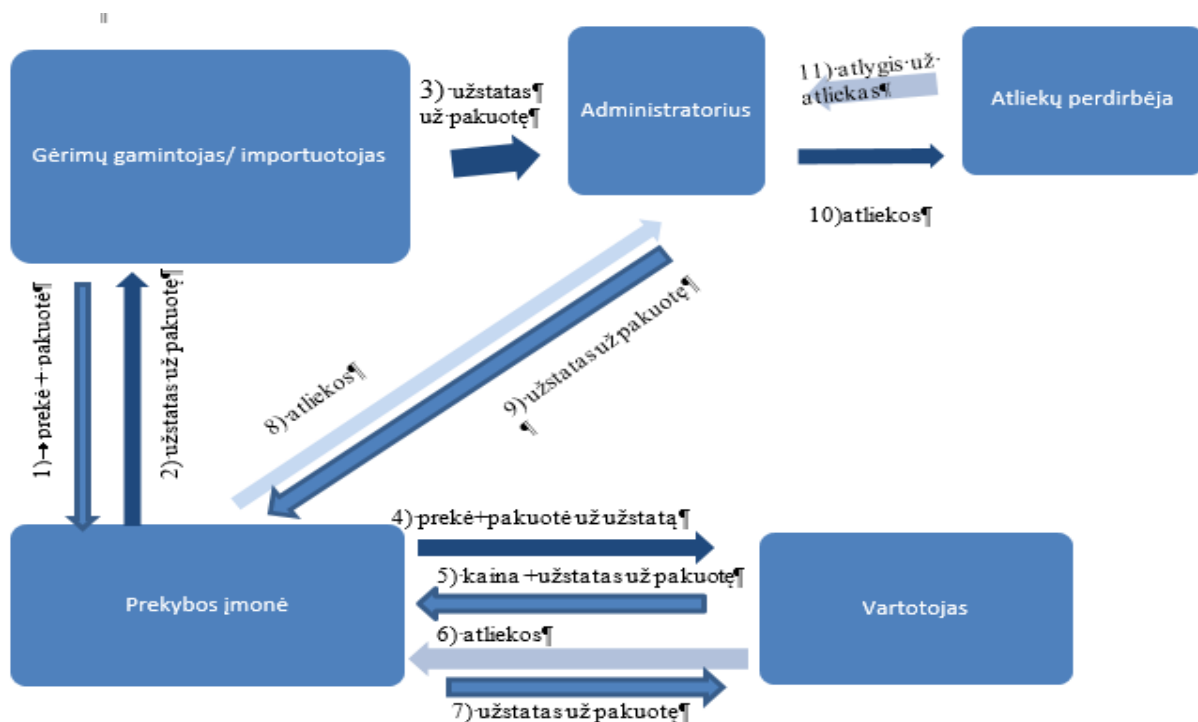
Gėrimų gamintojas/ importuotojas

3)·užstatas¶ už·pakuotę¶

Administratorius

11)·atlygis·už· atliekas¶

Atliekų perdirbėja

10)atliekos¶

1)→ prekė + pakuotė¶

2)·užstatas·už·pakuotę¶

8)·atliekos¶

9)·užstatas·už·pakuotę¶ ¶

4)·prekė+pakuotė·už·užstatą¶

5)·kaina·+užstatas·už·pakuotę¶

Prekybos įmonė

Vartotojas

6)·atliekos¶

7)·užstatas·už·pakuotę¶